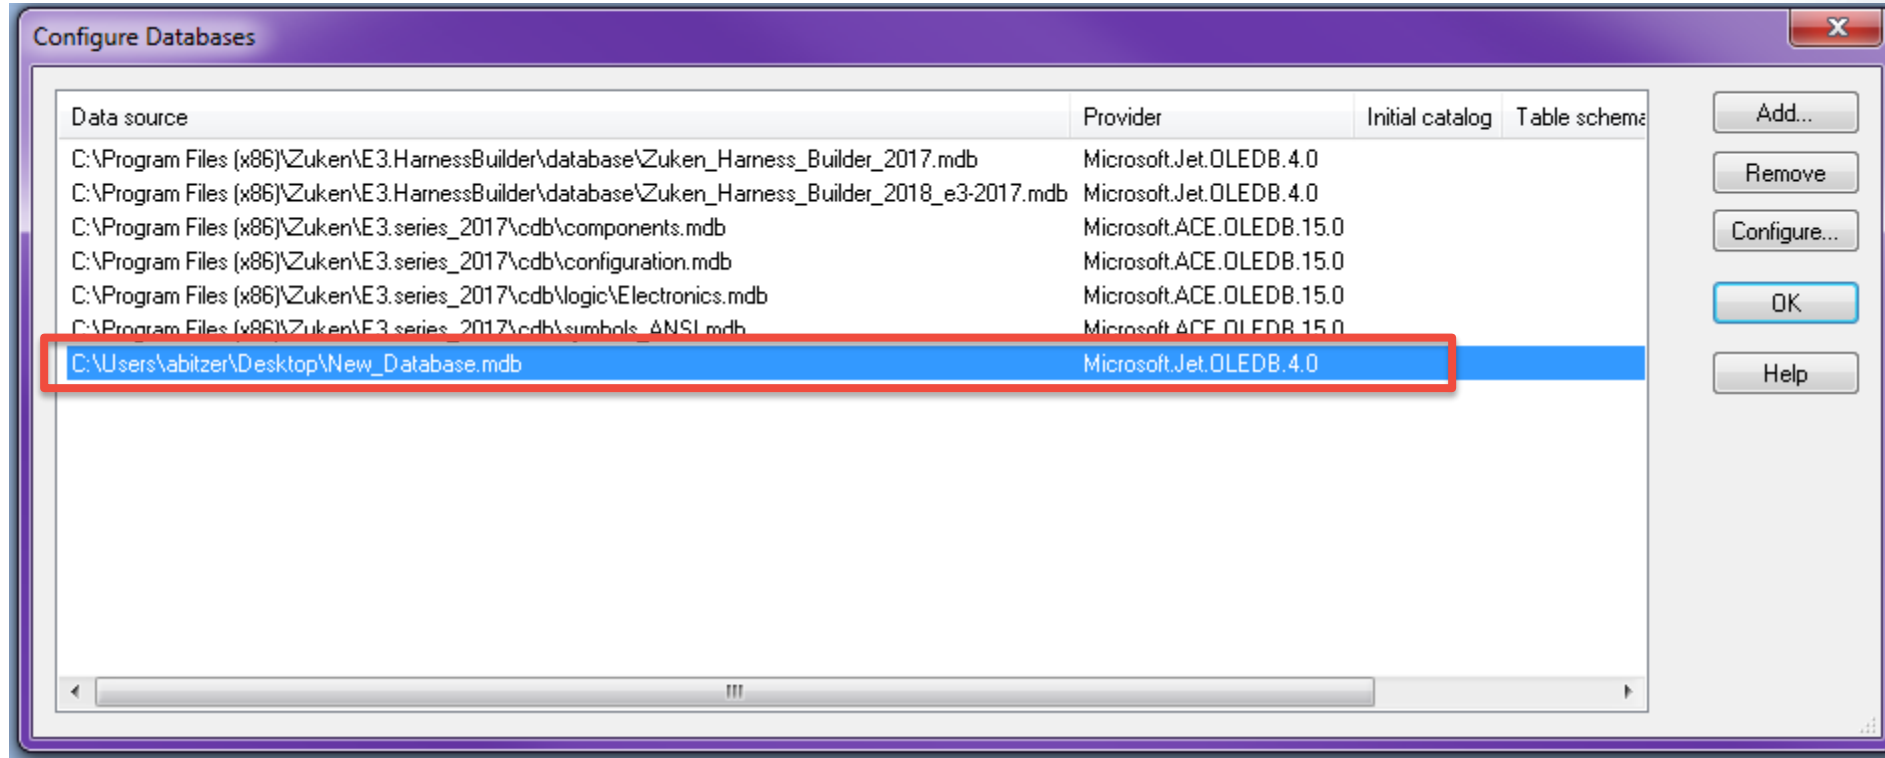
Configure Databases

| Data source | Provider | Initial catalog | Table schema |
|---|---|---|---|
| C:\Program Files (x86)\Zuken\E3.HarnessBuilder\database\Zuken_Harness_Builder_2017.mdb | Microsoft.Jet.OLEDB.4.0 | | |
| C:\Program Files (x86)\Zuken\E3.HarnessBuilder\database\Zuken_Harness_Builder_2018_e3-2017.mdb | Microsoft.Jet.OLEDB.4.0 | | |
| C:\Program Files (x86)\Zuken\E3.series_2017\cdb\components.mdb | Microsoft.ACE.OLEDB.15.0 | | |
| C:\Program Files (x86)\Zuken\E3.series_2017\cdb\configuration.mdb | Microsoft.ACE.OLEDB.15.0 | | |
| C:\Program Files (x86)\Zuken\E3.series_2017\cdb\logic\Electronics.mdb | Microsoft.ACE.OLEDB.15.0 | | |
| C:\Program Files (x86)\Zuken\E3.series_2017\cdb\symbols_ANSI.mdb | Microsoft.ACE.OLEDB.15.0 | | |
| C:\Users\abitzer\Desktop\New_Database.mdb | Microsoft.Jet.OLEDB.4.0 | | |

Add...
Remove
Configure...
OK
Help